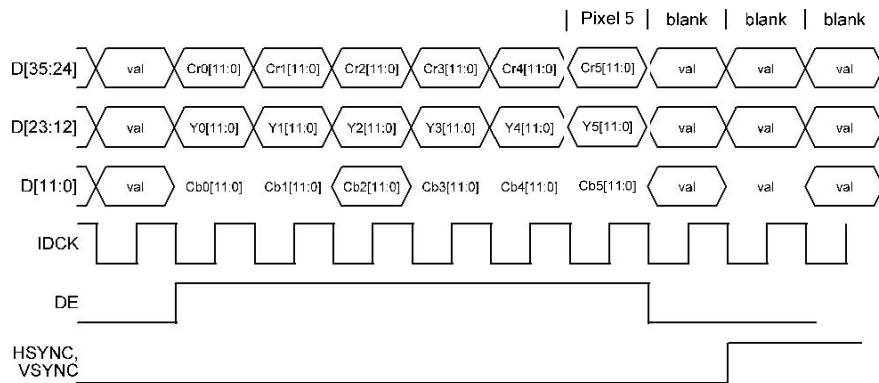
| Pixel 5 | blank | blank | blank

D[35:24] val Cr0[11:0] Cr1[11:0] Cr2[11:0] Cr3[11:0] Cr4[11:0] Cr5[11:0] val val val

D[23:12] val Y0[11:0] Y1[11:0] Y2[11:0] Y3[11:0] Y4[11:0] Y5[11:0] val val val

D[11:0] val Cb0[11:0] Cb1[11:0] Cb2[11:0] Cb3[11:0] Cb4[11:0] Cb5[11:0] val val val

IDCK

DE

HSYNC, VSYNC